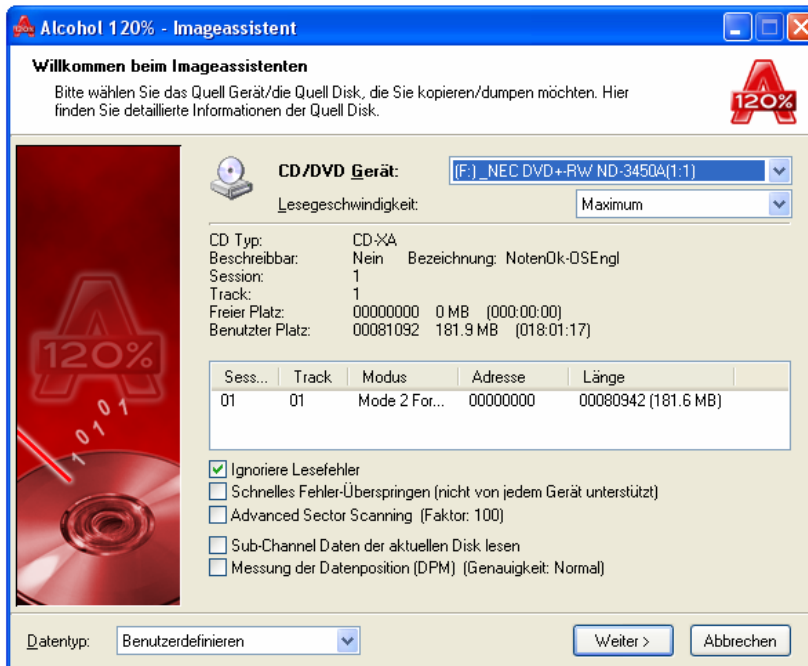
Alcohol 120% - Imageassistent

Willkommen beim Imageassistenten

Bitte wählen Sie das Quell Gerät/die Quell Disk, die Sie kopieren/dumpen möchten. Hier finden Sie detaillierte Informationen der Quell Disk.

120%

CD/DVD Gerät: (F:) _NEC DVD+RW ND-3450A(1:1)

Lesegeschwindigkeit: Maximum

CD Typ: CD-XA
Beschreibbar: Nein Bezeichnung: NotenOk-OSEngl
Session: 1
Track: 1
Freier Platz: 00000000 0 MB (000:00:00)
Benutzter Platz: 00081092 181.9 MB (018:01:17)

| Sess... | Track | Modus | Adresse | Länge |
|---|---|---|---|---|
| 01 | 01 | Mode 2 For... | 00000000 | 00080942 (181.6 MB) |

Ignoriere Lesefehler
Schnelles Fehler-Überspringen (nicht von jedem Gerät unterstützt)
Advanced Sector Scanning (Faktor: 100)
Sub-Channel Daten der aktuellen Disk lesen
Messung der Datenposition (DPM) (Genauigkeit: Normal)

Datentyp: Benutzerdefinieren

Weiter >
Abbrechen